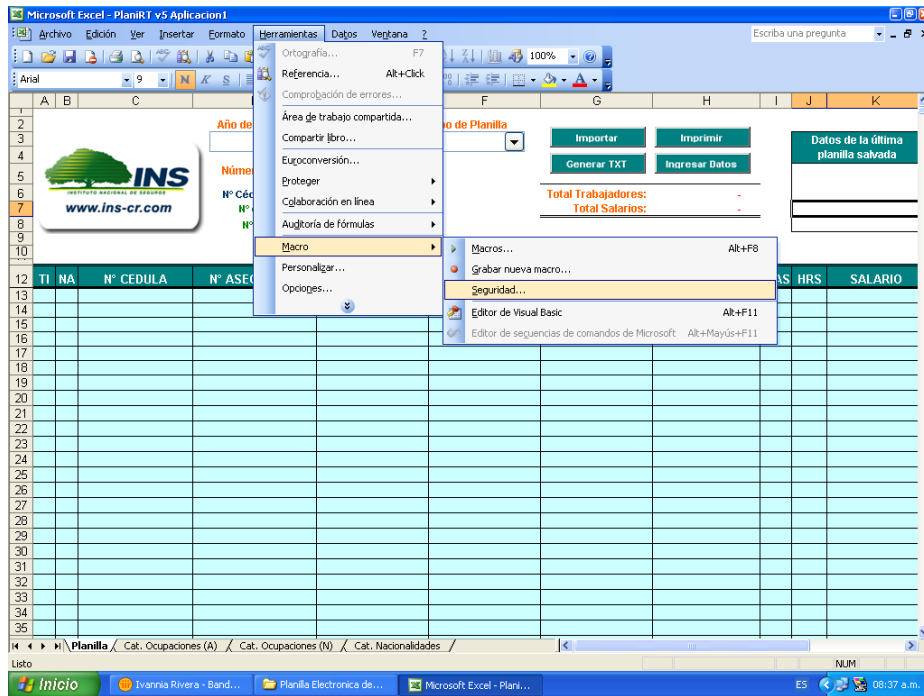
Microsoft Excel - PlaniRT v5 Aplicacion1

Archivo Edición Ver Insertar Formato Herramientas Datos Ventana ?

Escriba una pregunta

100%

Arial 9 N K S

Ortografía... F7
Referencia... Alt+Click
Comprobación de errores...
Área de trabajo compartida...
Compartir libro...
Euroconversión...
Proteger
Colaboración en línea
Auditoría de fórmulas
Macro
Personalizar...
Opciones...

Macros... Alt+F8
Grabar nueva macro...
Seguridad...
Editor de Visual Basic Alt+F11
Editor de secuencias de comandos de Microsoft Alt+Mayús+F11

A B C F G H I J K

Año de

po de Planilla

Importar Imprimir
Generar TXT Ingresar Datos

Datos de la última planilla salvada

INS
INSTITUTO NACIONAL DE SEGUROS
www.ins-cr.com

Númer
N° Céd
N°
N°

Total Trabajadores: -
Total Salarios: -

TI NA N° CEDULA N° ASEG AS HRS SALARIO

1 2 3 4 5 6 7 8 9 10 12 13 14 15 16 17 18 19 20 21 22 23 24 25 26 27 28 29 30 31 32 33 34 35

Planilla Cat. Ocupaciones (A) Cat. Ocupaciones (N) Cat. Nacionalidades

Listo NUM

Inicio Ivannia Rivera - Band... Planilla Electronica de... Microsoft Excel - Plani... ES 08:37 a.m.